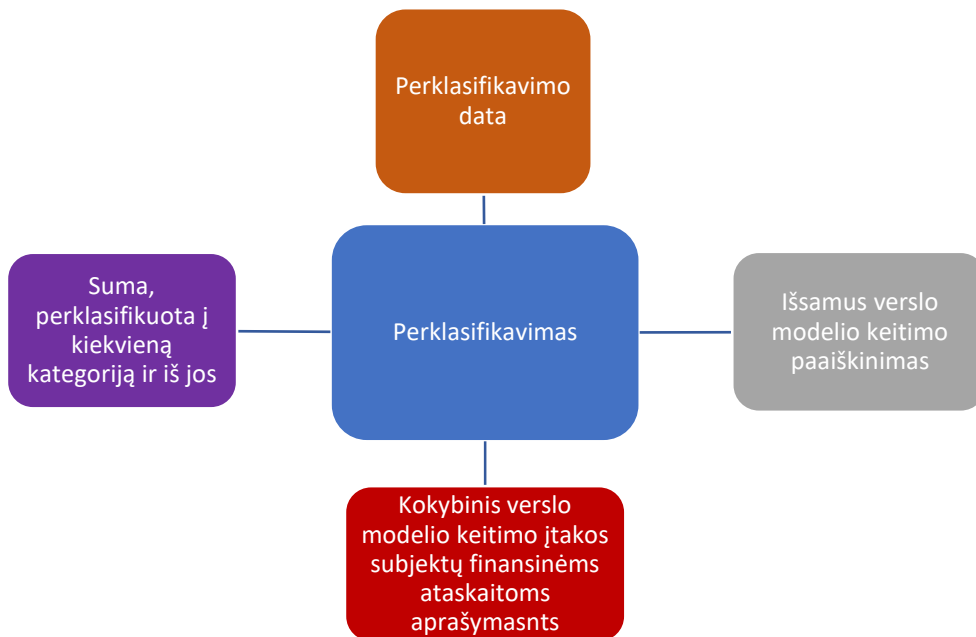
Perklasifikavimo data

Suma, perklasifikuota į kiekvieną kategoriją ir iš jos

Perklasifikavimas

Išsamus verslo modelio keitimo paaiškinimas

Kokybinis verslo modelio keitimo įtakos subjektų finansinėms ataskaitoms aprašymasnts